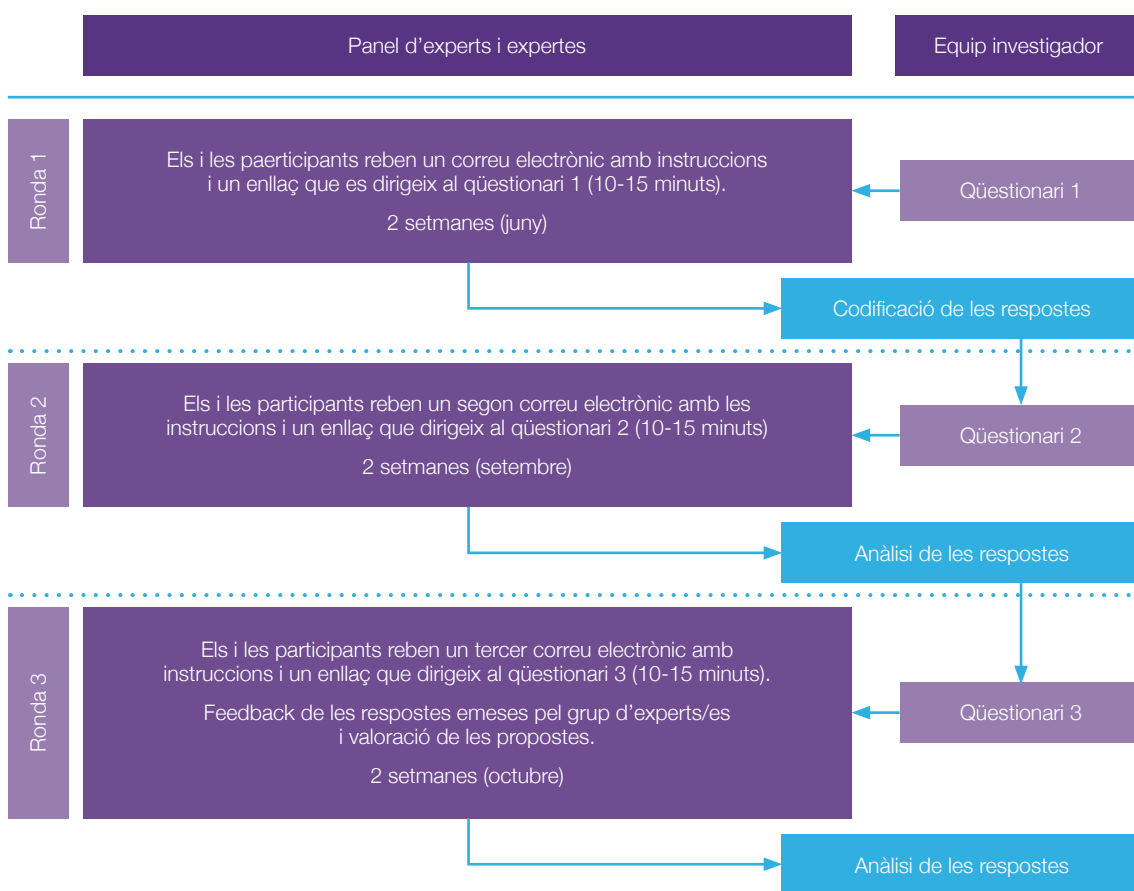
Panel d'experts i expertes

Equip investigador

Ronda 1

Els i les paerticipants reben un correu electrònic amb instruccions i un enllaç que es dirigeix al qüestionari 1 (10-15 minuts).

2 setmanes (juny)

Qüestionari 1

Codificació de les respostes

Ronda 2

Els i les participants reben un segon correu electrònic amb les instruccions i un enllaç que dirigeix al qüestionari 2 (10-15 minuts)

2 setmanes (setembre)

Qüestionari 2

Anàlisi de les respostes

Ronda 3

Els i les participants reben un tercer correu electrònic amb instruccions i un enllaç que dirigeix al qüestionari 3 (10-15 minuts).

Feedback de les respostes emeses pel grup d'experts/es i valoració de les propostes.

2 setmanes (octubre)

Qüestionari 3

Anàlisi de les respostes